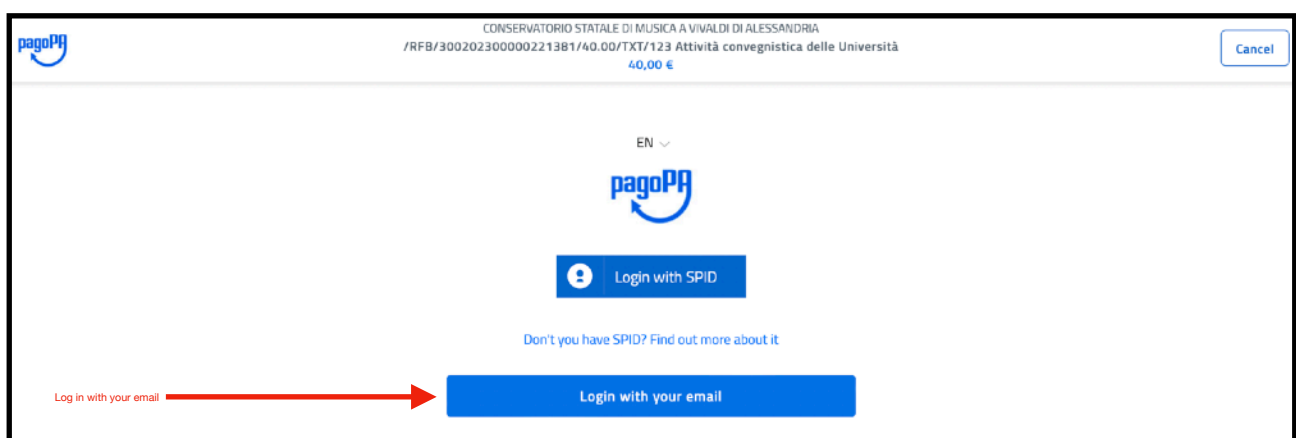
pagoPA

CONSERVATORIO STATALE DI MUSICA A VIVALDI DI ALESSANDRIA
/RFB/300202300000221381/40.00/TXT/123 Attività convegnistica delle Università
40,00 €

Cancel

EN

pagoPA

Login with SPID

Don't you have SPID? Find out more about it

Log in with your email

Login with your email